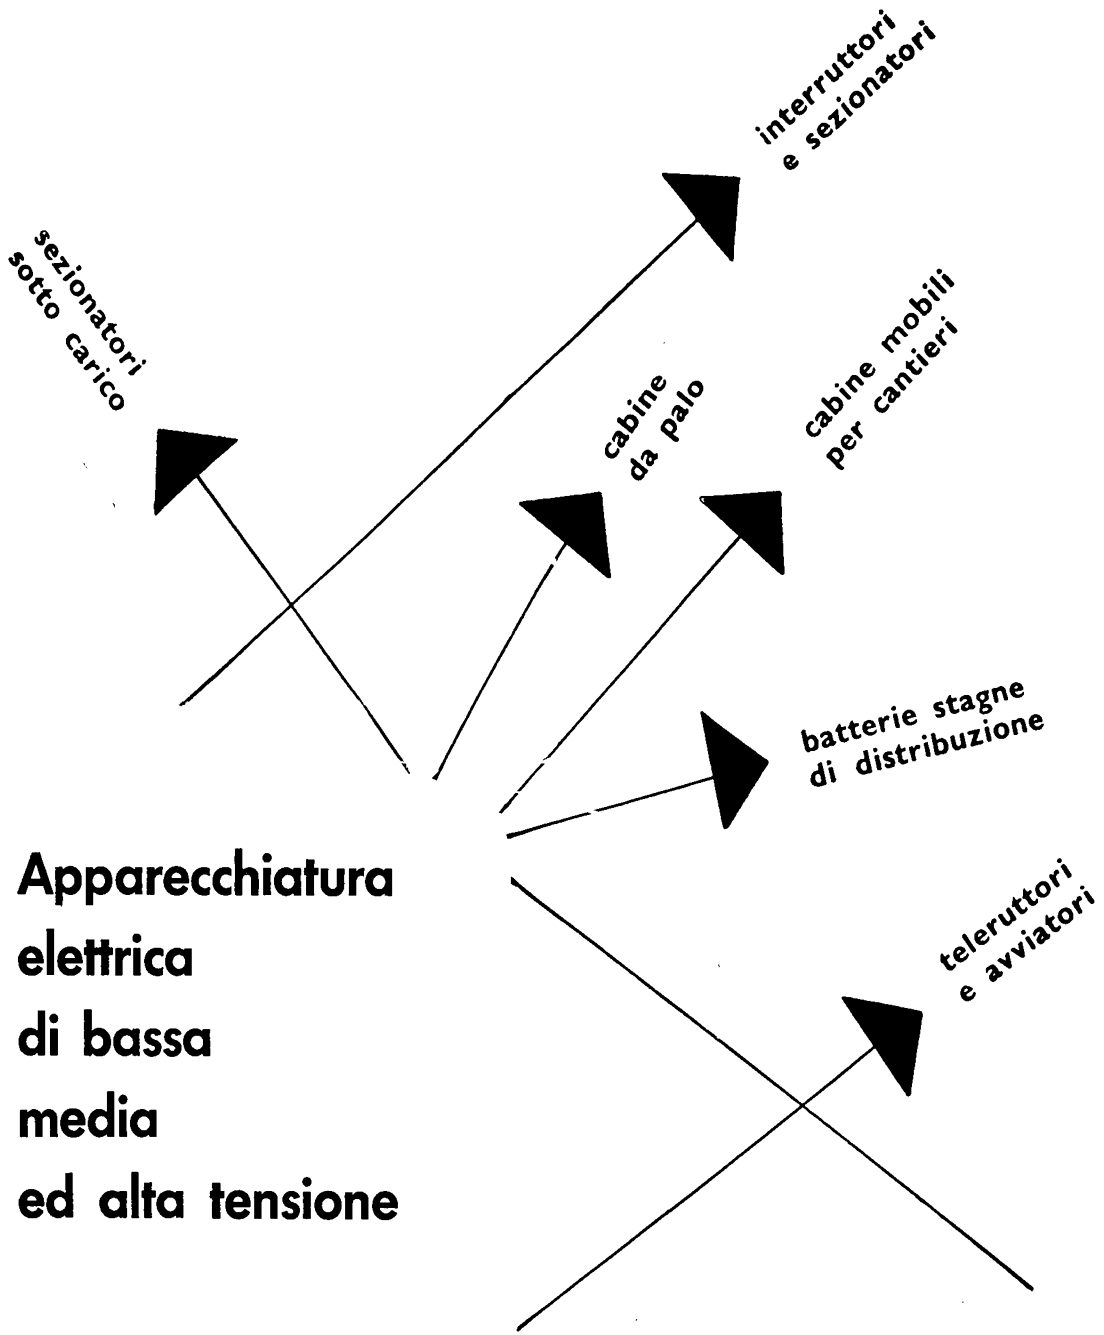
interruttori
e sezionatori

sezionatori
sotto carico

cabine
da palo

cabine mobili
per cantieri

batterie stagne
di distribuzione

Apparecchiatura
elettrica
di bassa
media
ed alta tensione

teleruttori
e avviatori